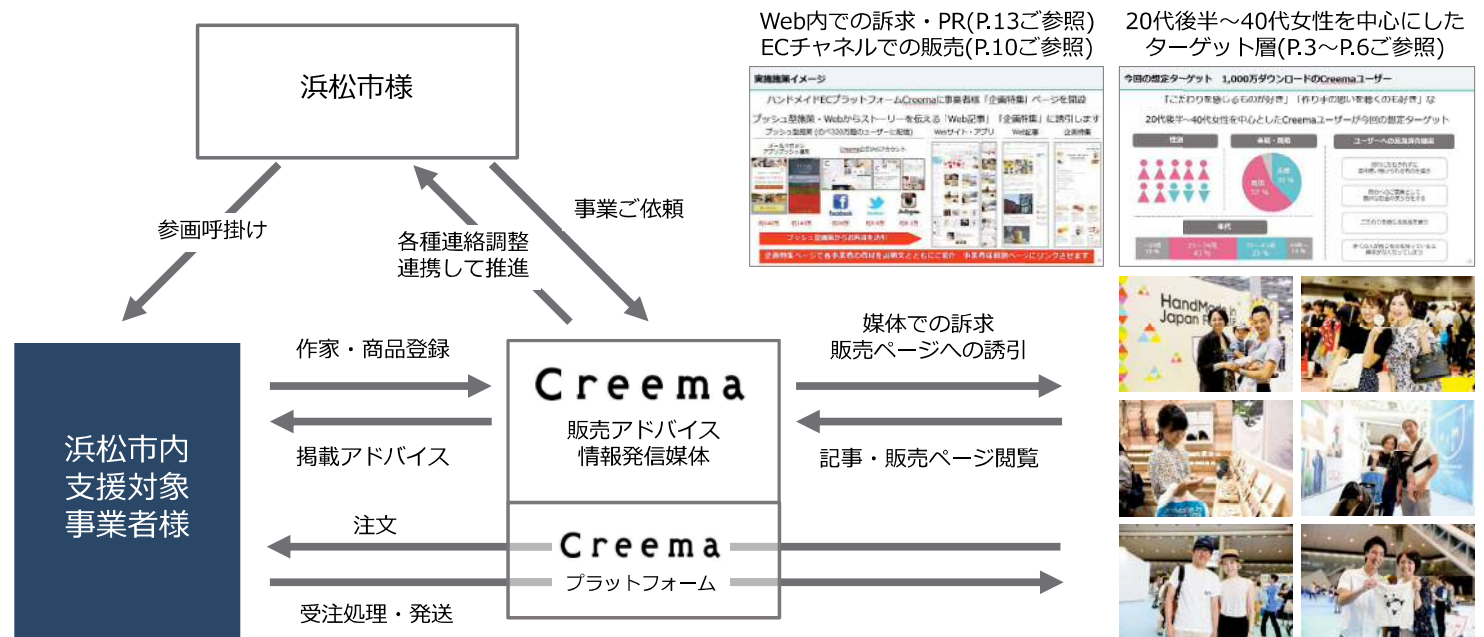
浜松市様

参画呼掛け

各種連絡調整
連携して推進

事業ご依頼

浜松市内
支援対象
事業者様

作家・商品登録

掲載アドバイス

Creema
販売アドバイス
情報発信媒体

注文

Creema
プラットフォーム

受注処理・発送

媒体での訴求
販売ページへの誘引

記事・販売ページ閲覧

Web内での訴求・PR(P.13ご参照)
ECチャネルでの販売(P.10ご参照)

実施施策イメージ

ハンドメイドECプラットフォームCreemaに事業者様「企画特集」ページを開設

プッシュ型施策・Webからストーリーを伝える「Web記事」「企画特集」に誘引します

20代後半〜40代女性を中心にした
ターゲット層(P.3〜P.6ご参照)

今回の想定ターゲット　1,000万ダウンロードのCreemaユーザー

「こだわりを感じるものが好き」「作り手の想いを聞くのも好き」な

20代後半〜40代女性を中心としたCreemaユーザーが今回の想定ターゲット

HandMade
Japan